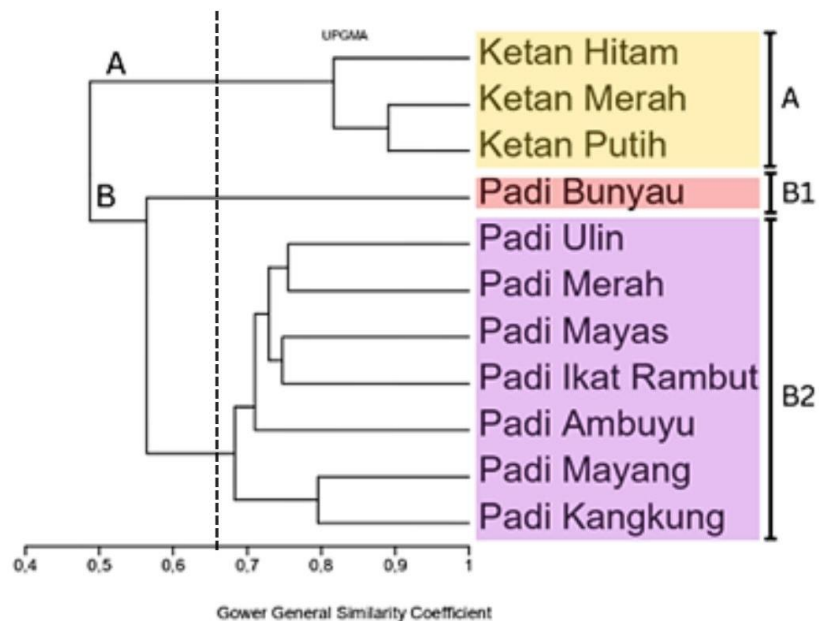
UPGMA

A

B

Ketan Hitam
Ketan Merah
Ketan Putih
Padi Bunyau
Padi Ulin
Padi Merah
Padi Mayas
Padi Ikat Rambut
Padi Ambuyu
Padi Mayang
Padi Kangkung

A
B1
B2

0,4 0,5 0,6 0,7 0,8 0,9 1

Gower General Similarity Coefficient